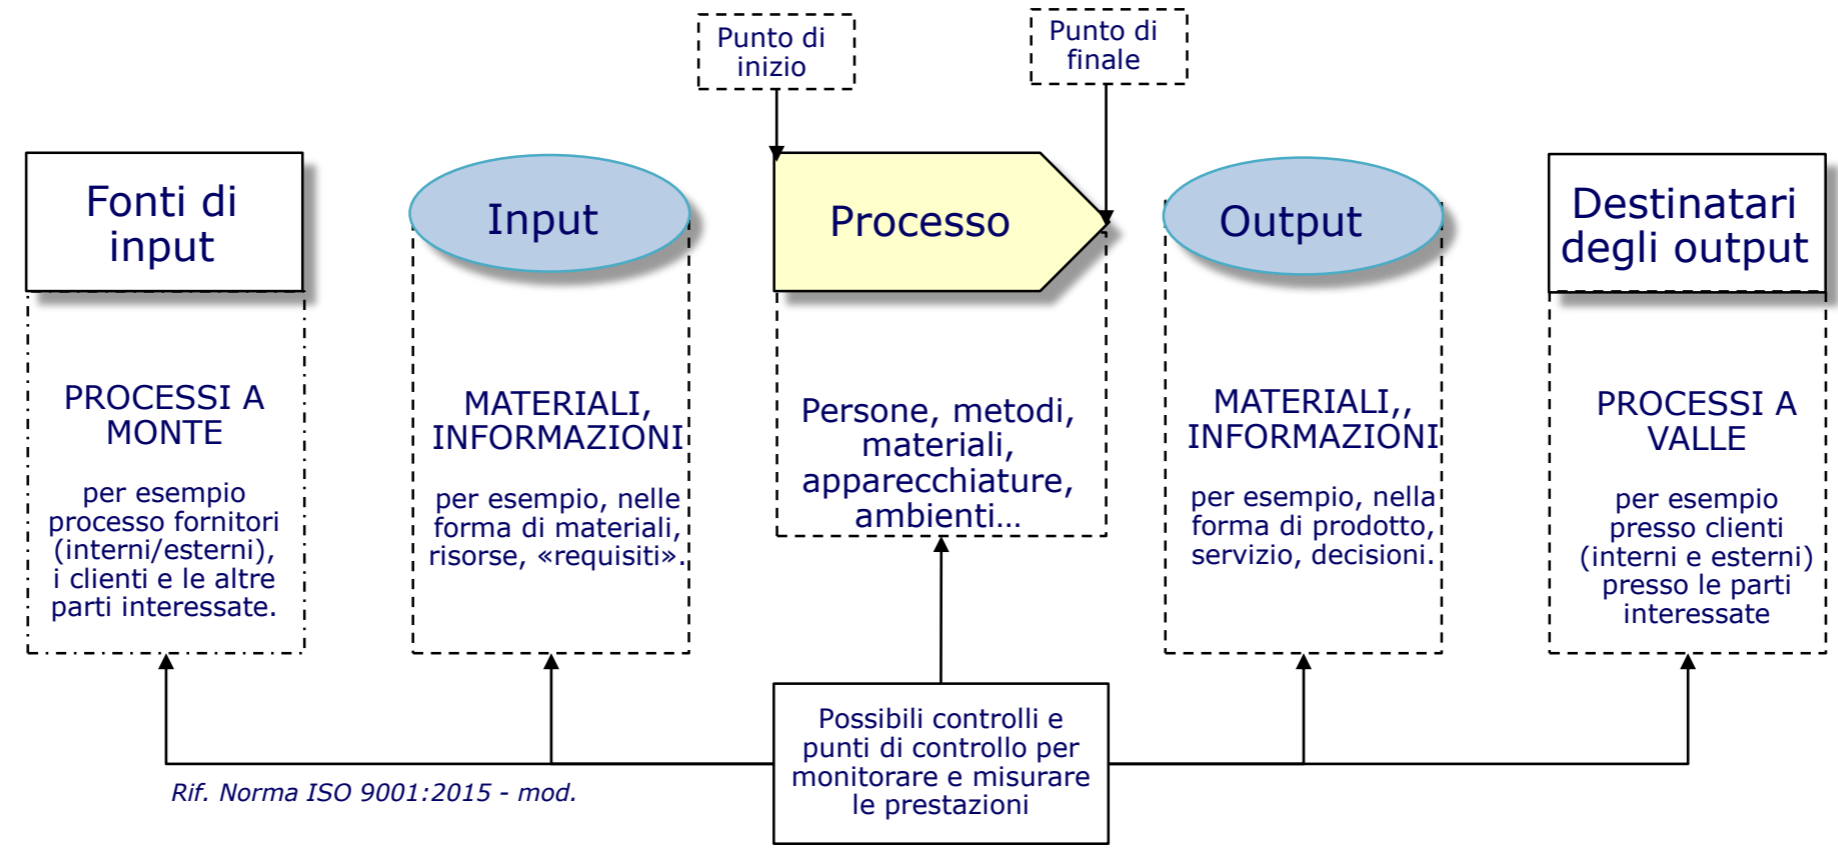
Punto di inizio

Punto di finale

Fonti di input

PROCESSI A MONTE

per esempio processo fornitori (interni/esterni), i clienti e le altre parti interessate.

Input

MATERIALI, INFORMAZIONI

per esempio, nelle forma di materiali, risorse, «requisiti».

Processo

Persone, metodi, materiali, apparecchiature, ambienti…

Output

MATERIALI,, INFORMAZIONI

per esempio, nella forma di prodotto, servizio, decisioni.

Destinatari degli output

PROCESSI A VALLE

per esempio presso clienti (interni e esterni) presso le parti interessate

Possibili controlli e punti di controllo per monitorare e misurare le prestazioni

Rif. Norma ISO 9001:2015 - mod.